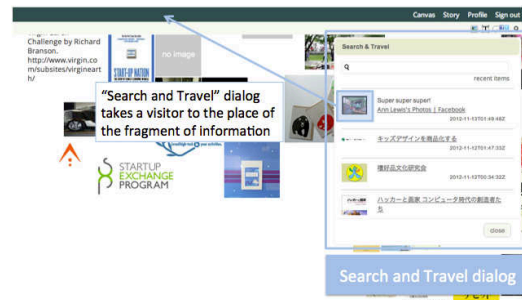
Canvas Story Profile Sign out

Challenge by Richard Branson. http://www.virgin.com/subsites/virginearth/

no image

START UP NATION

"Search and Travel" dialog takes a visitor to the place of the fragment of information

STARTUP EXCHANGE PROGRAM

Search & Travel

recent items

Super super super!
Ann Lewis's Photos | Facebook
2012-11-13T01:49:46Z

キッズデザインを商品化する
2012-11-12T01:47:33Z

情好品文化研究会
2012-11-12T00:34:32Z

ハッカーと画家 コンピュータ時代の創造者たち
2012-11-12T01:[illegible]

close

Search and Travel dialog